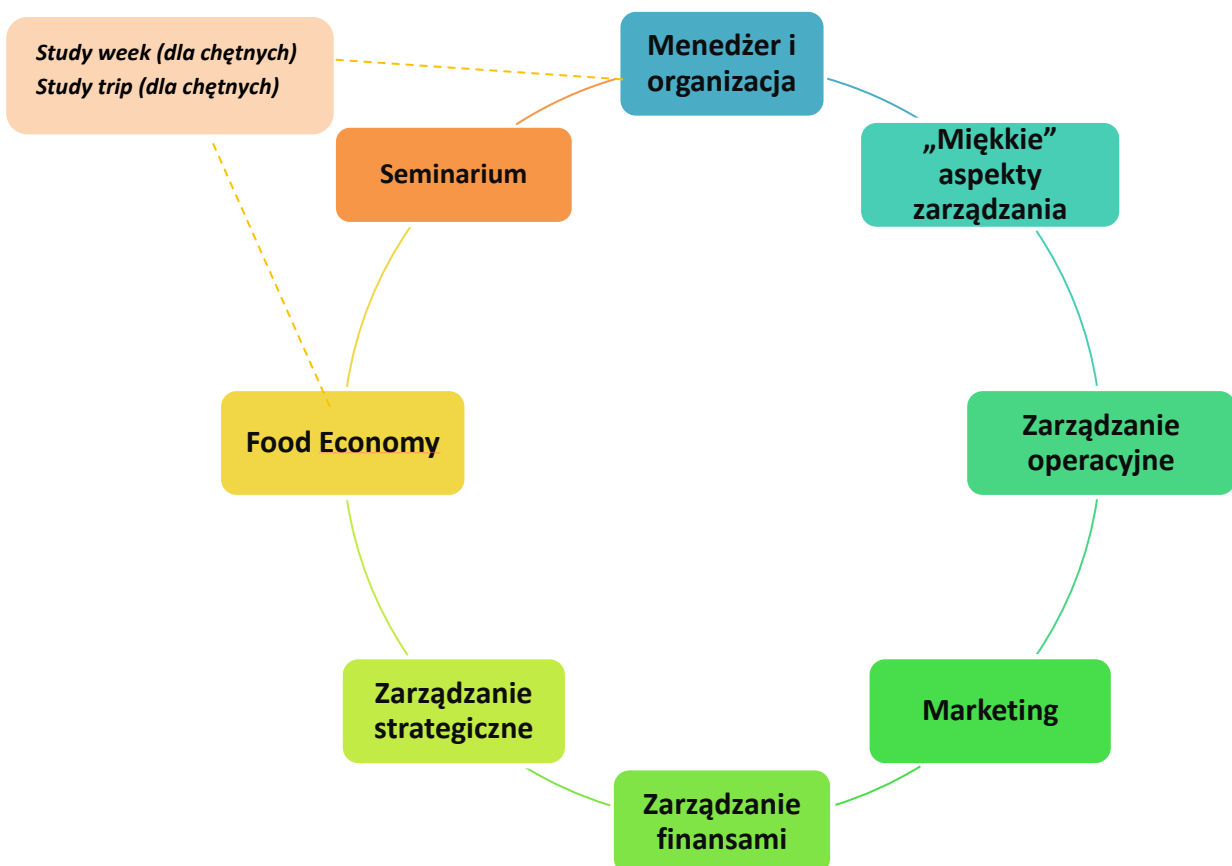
Study week (dla chętnych)
Study trip (dla chętnych)

Menedżer i organizacja

„Miękkie" aspekty zarządzania

Zarządzanie operacyjne

Marketing

Zarządzanie finansami

Zarządzanie strategiczne

Food Economy

Seminarium